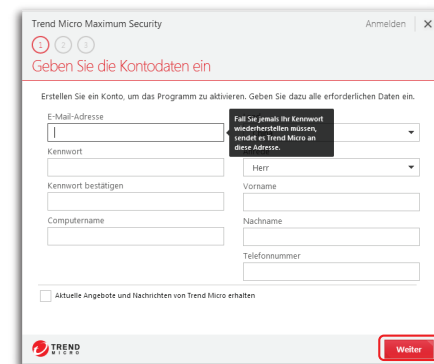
Trend Micro Maximum Security

Anmelden ✕

1 2 3

Geben Sie die Kontodaten ein

Erstellen Sie ein Konto, um das Programm zu aktivieren. Geben Sie dazu alle erforderlichen Daten ein.

E-Mail-Adresse

Fall Sie jemals Ihr Kennwort wiederherstellen müssen, sendet es Trend Micro an diese Adresse.

Kennwort

Herr

Kennwort bestätigen

Vorname

Computername

Nachname

Telefonnummer

Aktuelle Angebote und Nachrichten von Trend Micro erhalten

TREND MICRO

Weiter